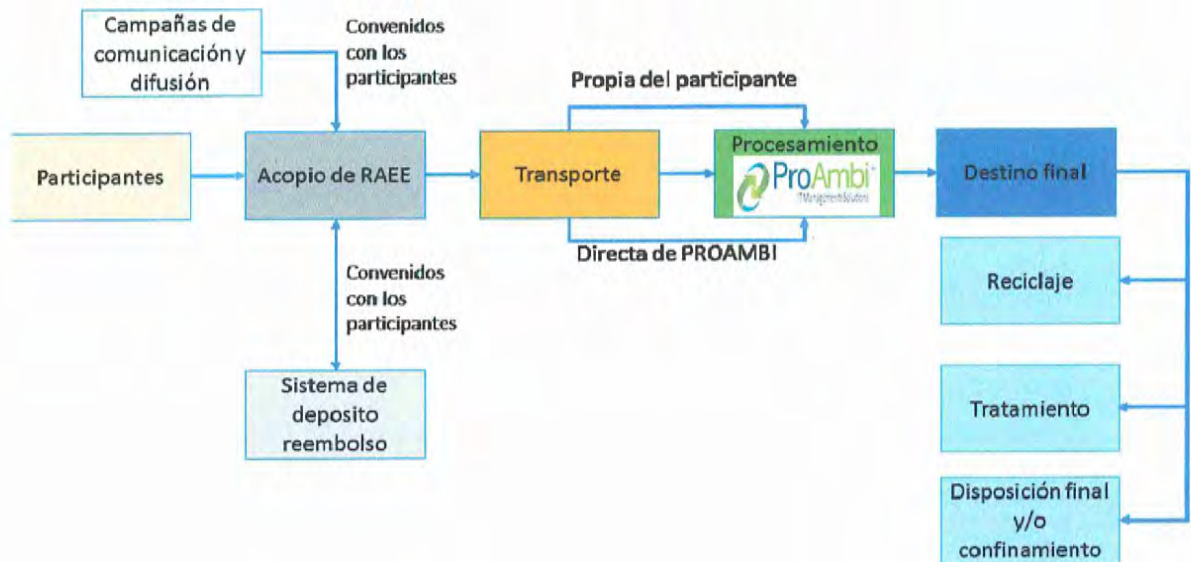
Campañas de comunicación y difusión

Convenidos con los participantes

Propia del participante

Participantes

Acopio de RAEE

Transporte

Procesamiento

ProAmbi

IT Management Solutions

Destino final

Directa de PROAMBI

Convenidos con los participantes

Reciclaje

Sistema de deposito reembolso

Tratamiento

Disposición final y/o confinamiento